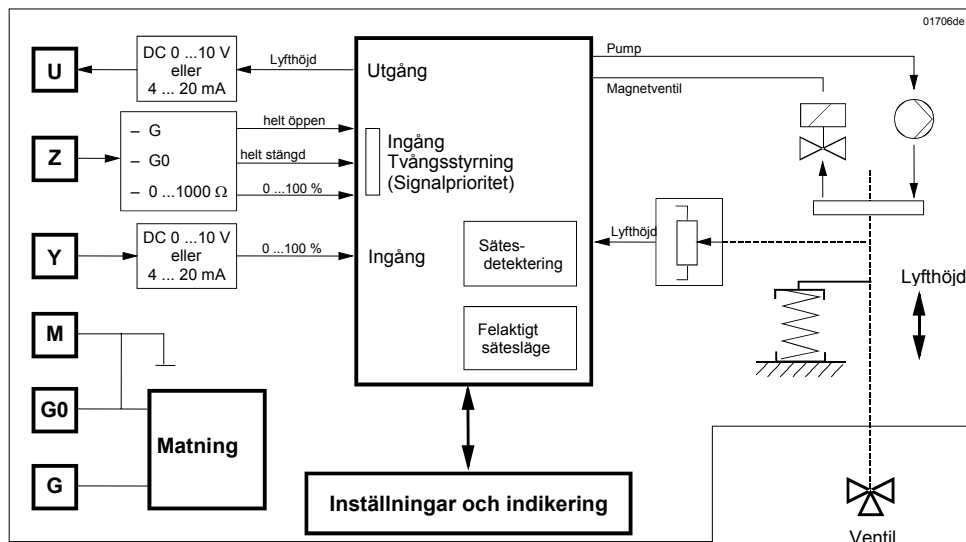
01706de

U

DC 0 ...10 V
eller
4 ... 20 mA

Lyfthöjd

Utgång

Pump

Magnetventil

Z

– G

– G0

– 0 ...1000 Ω

helt öppen

helt stängd

0 ...100 %

Ingång
Tvångsstyrning
(Signalprioritet)

Y

DC 0 ...10 V
eller
4 ... 20 mA

0 ...100 %

Ingång

Sätes-
detektering

Lyfthöjd

Lyfthöjd

Felaktigt
sätesläge

M

G0

Matning

G

Inställningar och indikering

Ventil